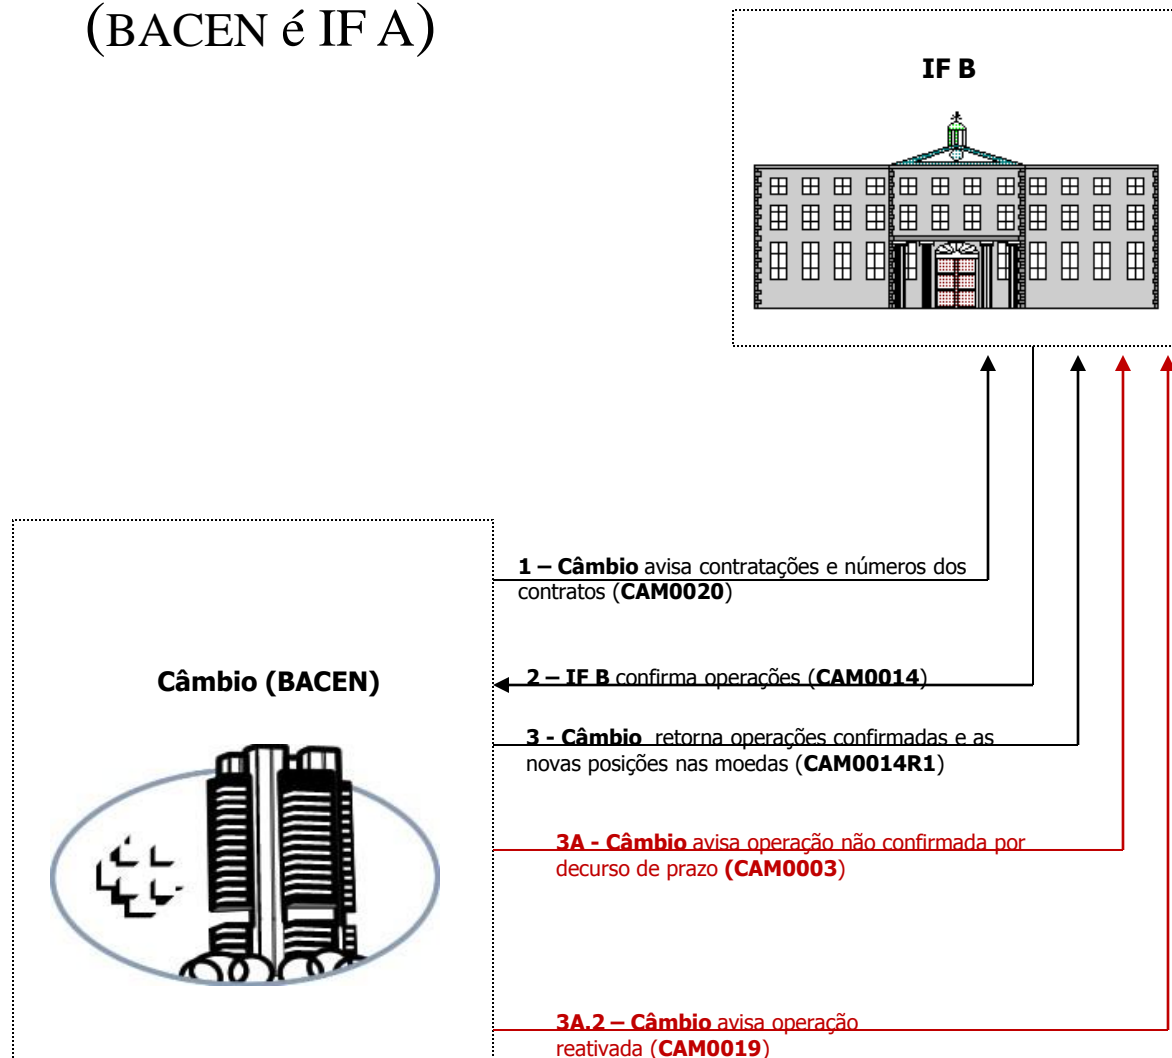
(BACEN é IF A)

IF B

Câmbio (BACEN)

1 – Câmbio avisa contratações e números dos contratos (CAM0020)

2 – IF B confirma operações (CAM0014)

3 - Câmbio retorna operações confirmadas e as novas posições nas moedas (CAM0014R1)

3A - Câmbio avisa operação não confirmada por decurso de prazo (CAM0003)

3A.2 – Câmbio avisa operação reativada (CAM0019)